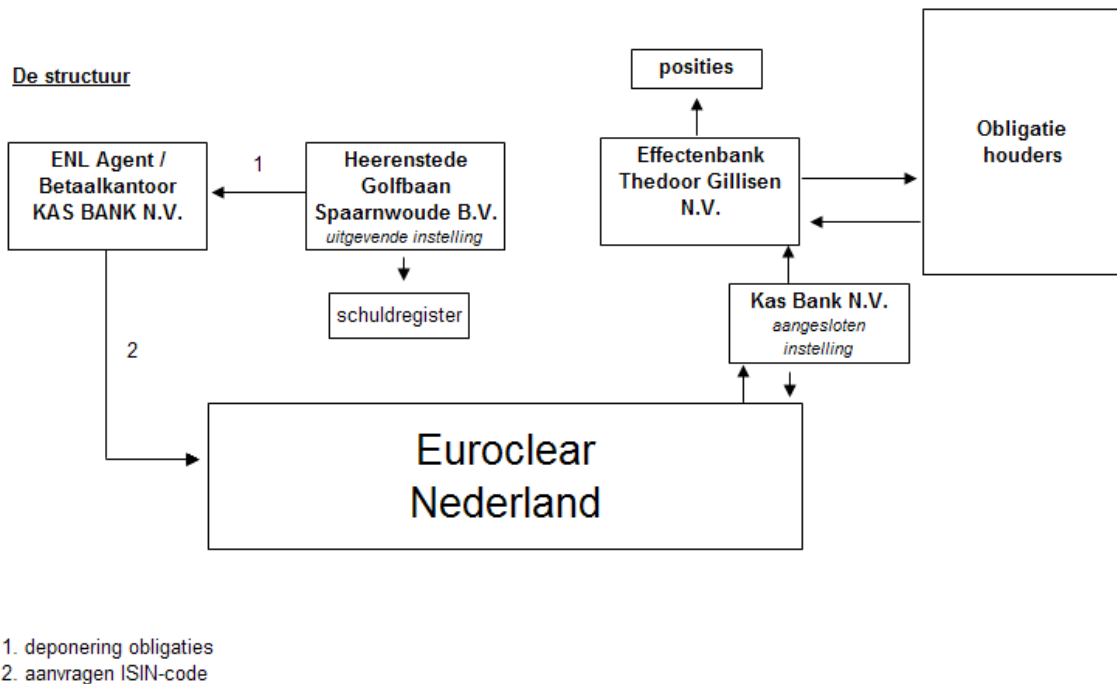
De structuur

posities

Obligatie houders

ENL Agent / Betaalkantoor KAS BANK N.V.

1

Heerenstede Golfbaan Spaarnwoude B.V.
uitgevende instelling

Effectenbank Thedoor Gillisen N.V.

schuldregister

2

Kas Bank N.V.
aangesloten instelling

Euroclear Nederland

1. deponering obligaties
2. aanvragen ISIN-code